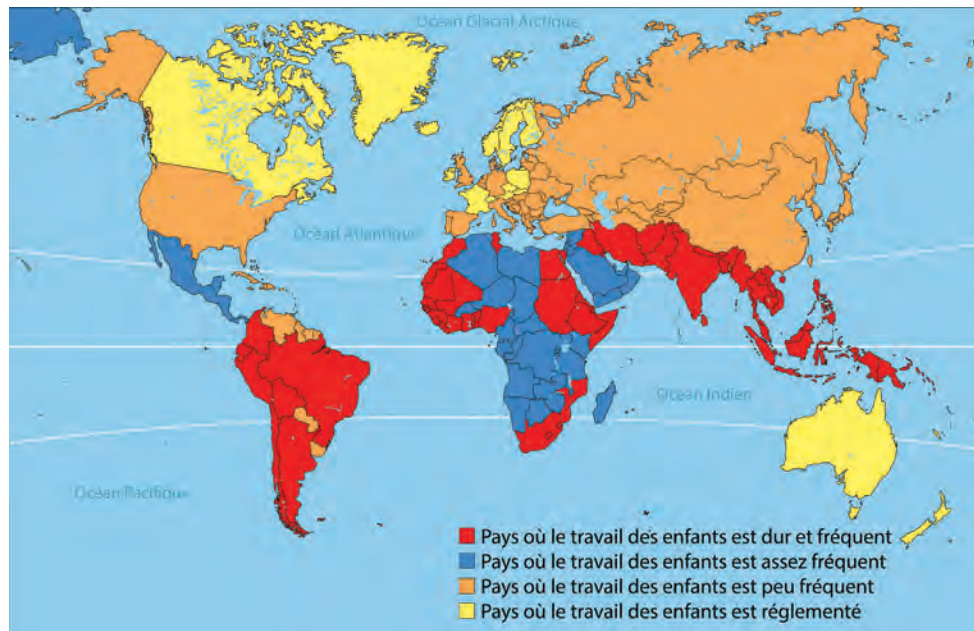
Océan Glacial Arctique

Océan Atlantique

Océan Indien

Océan Pacifique

Pays où le travail des enfants est dur et fréquent
Pays où le travail des enfants est assez fréquent
Pays où le travail des enfants est peu fréquent
Pays où le travail des enfants est réglementé